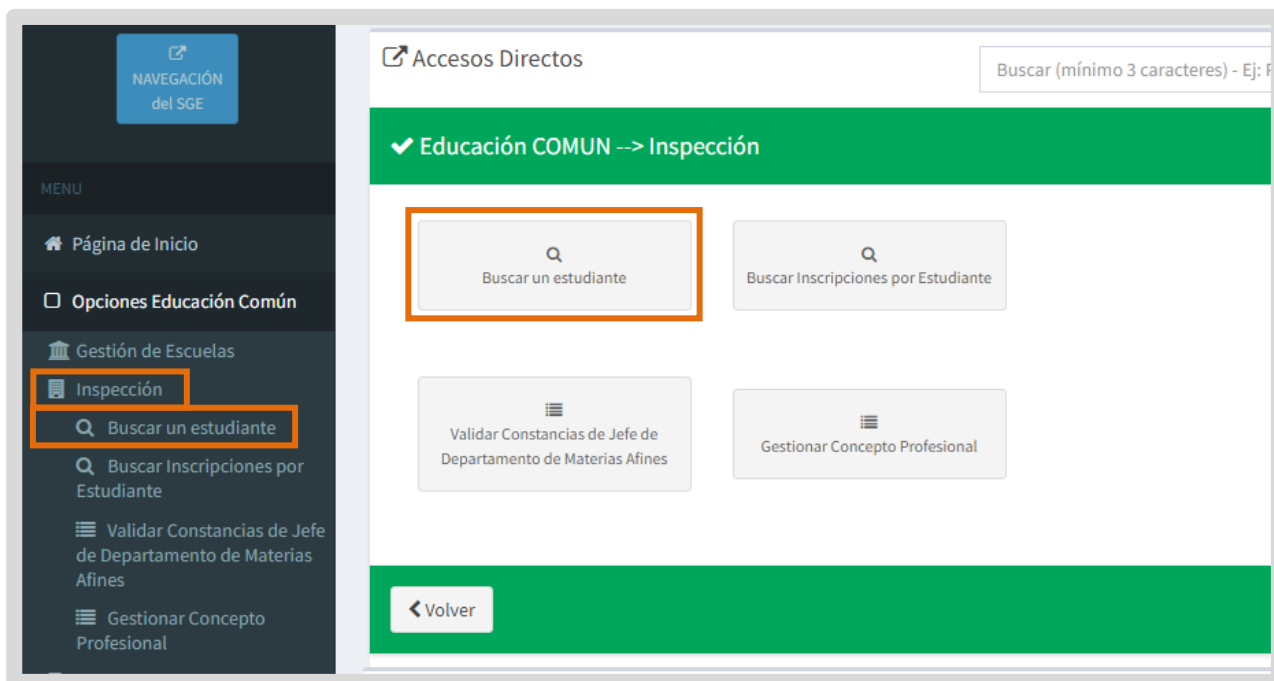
NAVEGACIÓN del SGE

MENU

Página de Inicio

Opciones Educación Común

Gestión de Escuelas

Inspección

Buscar un estudiante

Buscar Inscripciones por Estudiante

Validar Constancias de Jefe de Departamento de Materias Afines

Gestionar Concepto Profesional

Accesos Directos

Buscar (mínimo 3 caracteres) - Ej: F

Educación COMUN --> Inspección

Buscar un estudiante

Buscar Inscripciones por Estudiante

Validar Constancias de Jefe de Departamento de Materias Afines

Gestionar Concepto Profesional

Volver